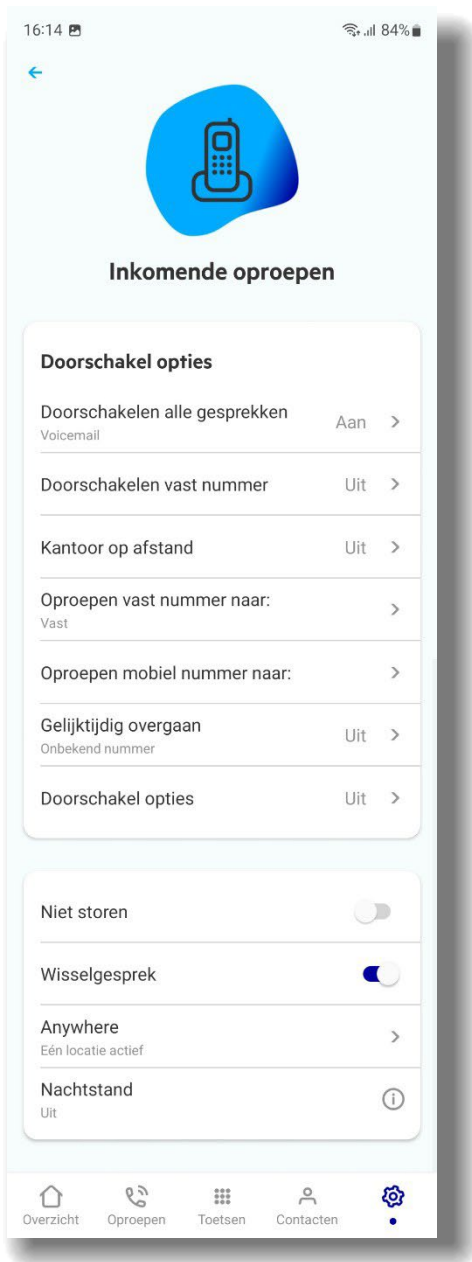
16:14 84%

Inkomende oproepen

Doorschakel opties

Doorschakelen alle gesprekken
Voicemail
Aan

Doorschakelen vast nummer
Uit

Kantoor op afstand
Uit

Oproepen vast nummer naar:
Vast

Oproepen mobiel nummer naar:

Gelijktijdig overgaan
Onbekend nummer
Uit

Doorschakel opties
Uit

Niet storen

Wisselgesprek

Anywhere
Eén locatie actief

Nachtstand
Uit

Overzicht
Oproepen
Toetsen
Contacten